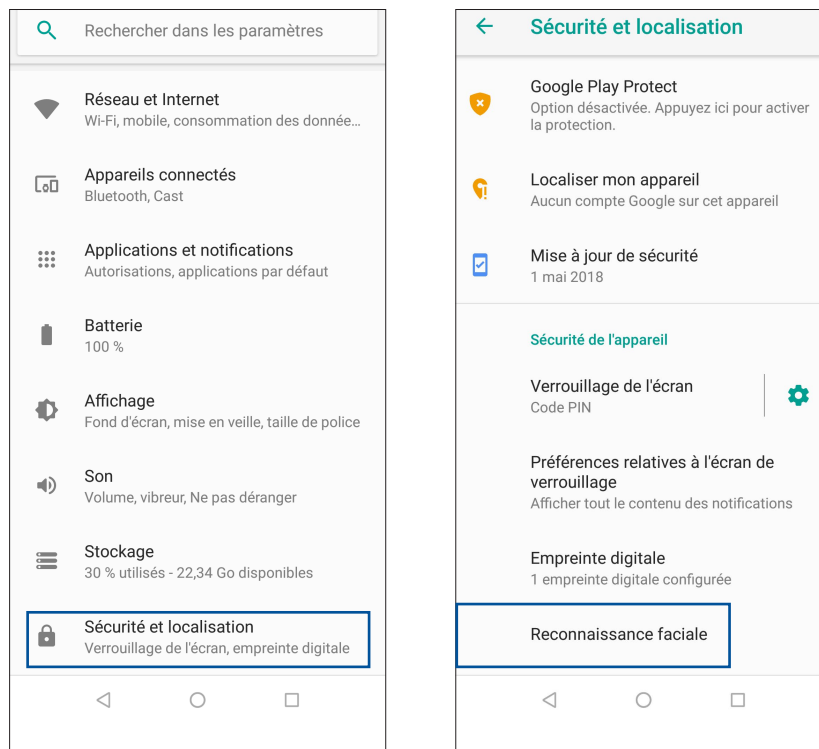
Rechercher dans les paramètres

Réseau et Internet
Wi-Fi, mobile, consommation des donnée...

Appareils connectés
Bluetooth, Cast

Applications et notifications
Autorisations, applications par défaut

Batterie
100 %

Affichage
Fond d'écran, mise en veille, taille de police

Son
Volume, vibreur, Ne pas déranger

Stockage
30 % utilisés - 22,34 Go disponibles

Sécurité et localisation
Verrouillage de l'écran, empreinte digitale

Sécurité et localisation

Google Play Protect
Option désactivée. Appuyez ici pour activer la protection.

Localiser mon appareil
Aucun compte Google sur cet appareil

Mise à jour de sécurité
1 mai 2018

Sécurité de l'appareil

Verrouillage de l'écran
Code PIN

Préférences relatives à l'écran de verrouillage
Afficher tout le contenu des notifications

Empreinte digitale
1 empreinte digitale configurée

Reconnaissance faciale